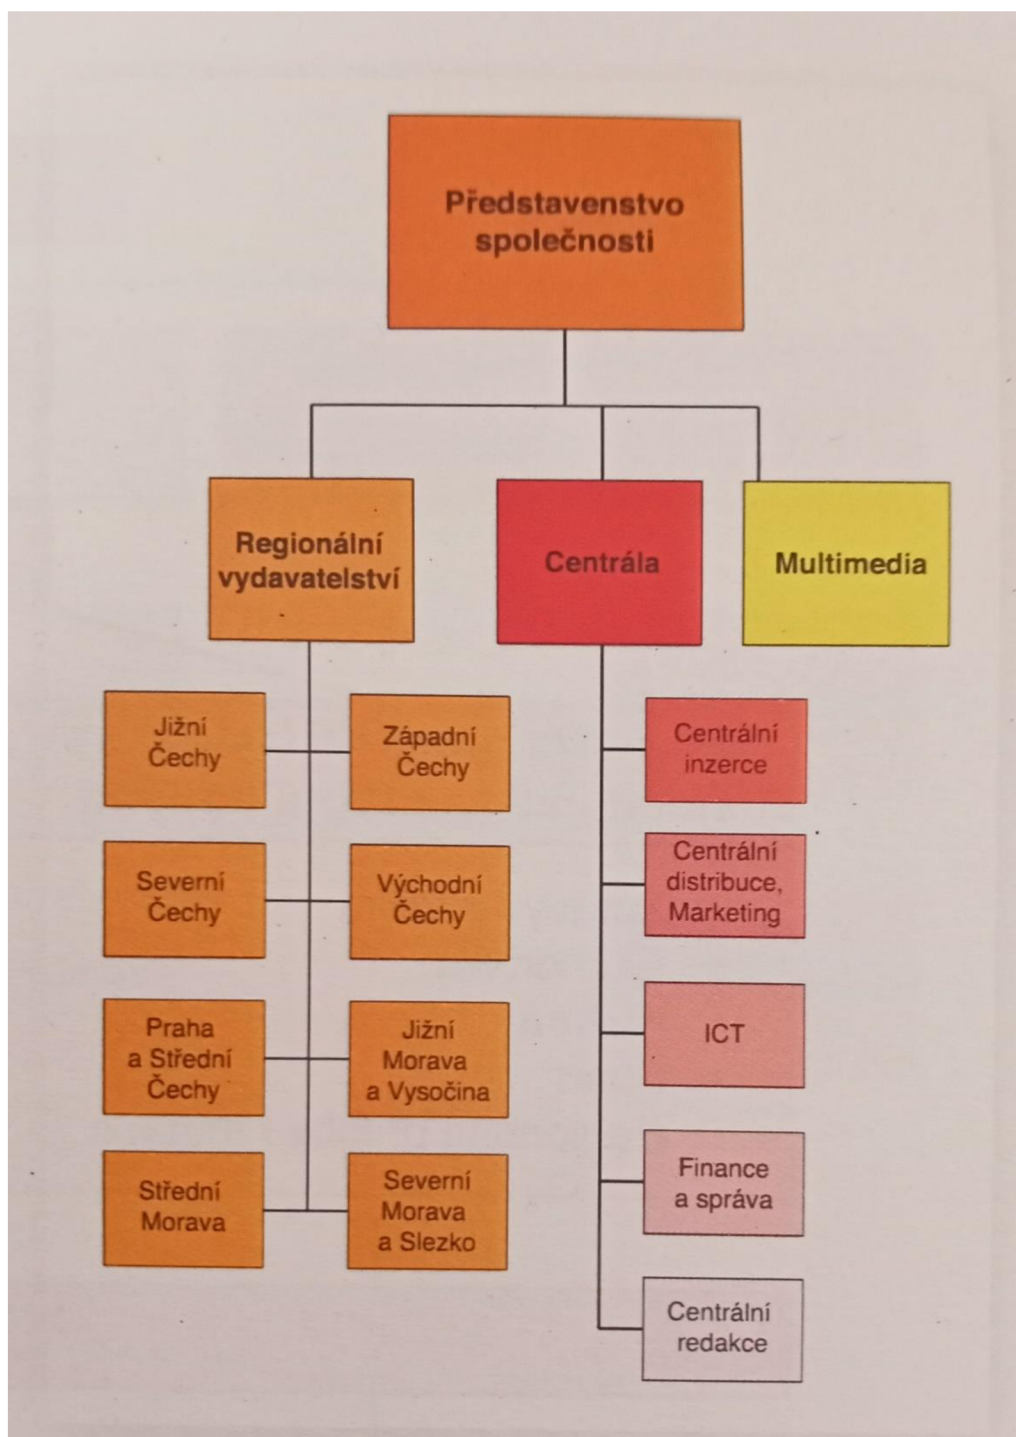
Představenstvo společnosti

Regionální vydavatelství

Centrála

Multimedia

Jižní Čechy

Západní Čechy

Severní Čechy

Východní Čechy

Praha a Střední Čechy

Jižní Morava a Vysočina

Střední Morava

Severní Morava a Slezko

Centrální inzerce

Centrální distribuce, Marketing

ICT

Finance a správa

Centrální redakce